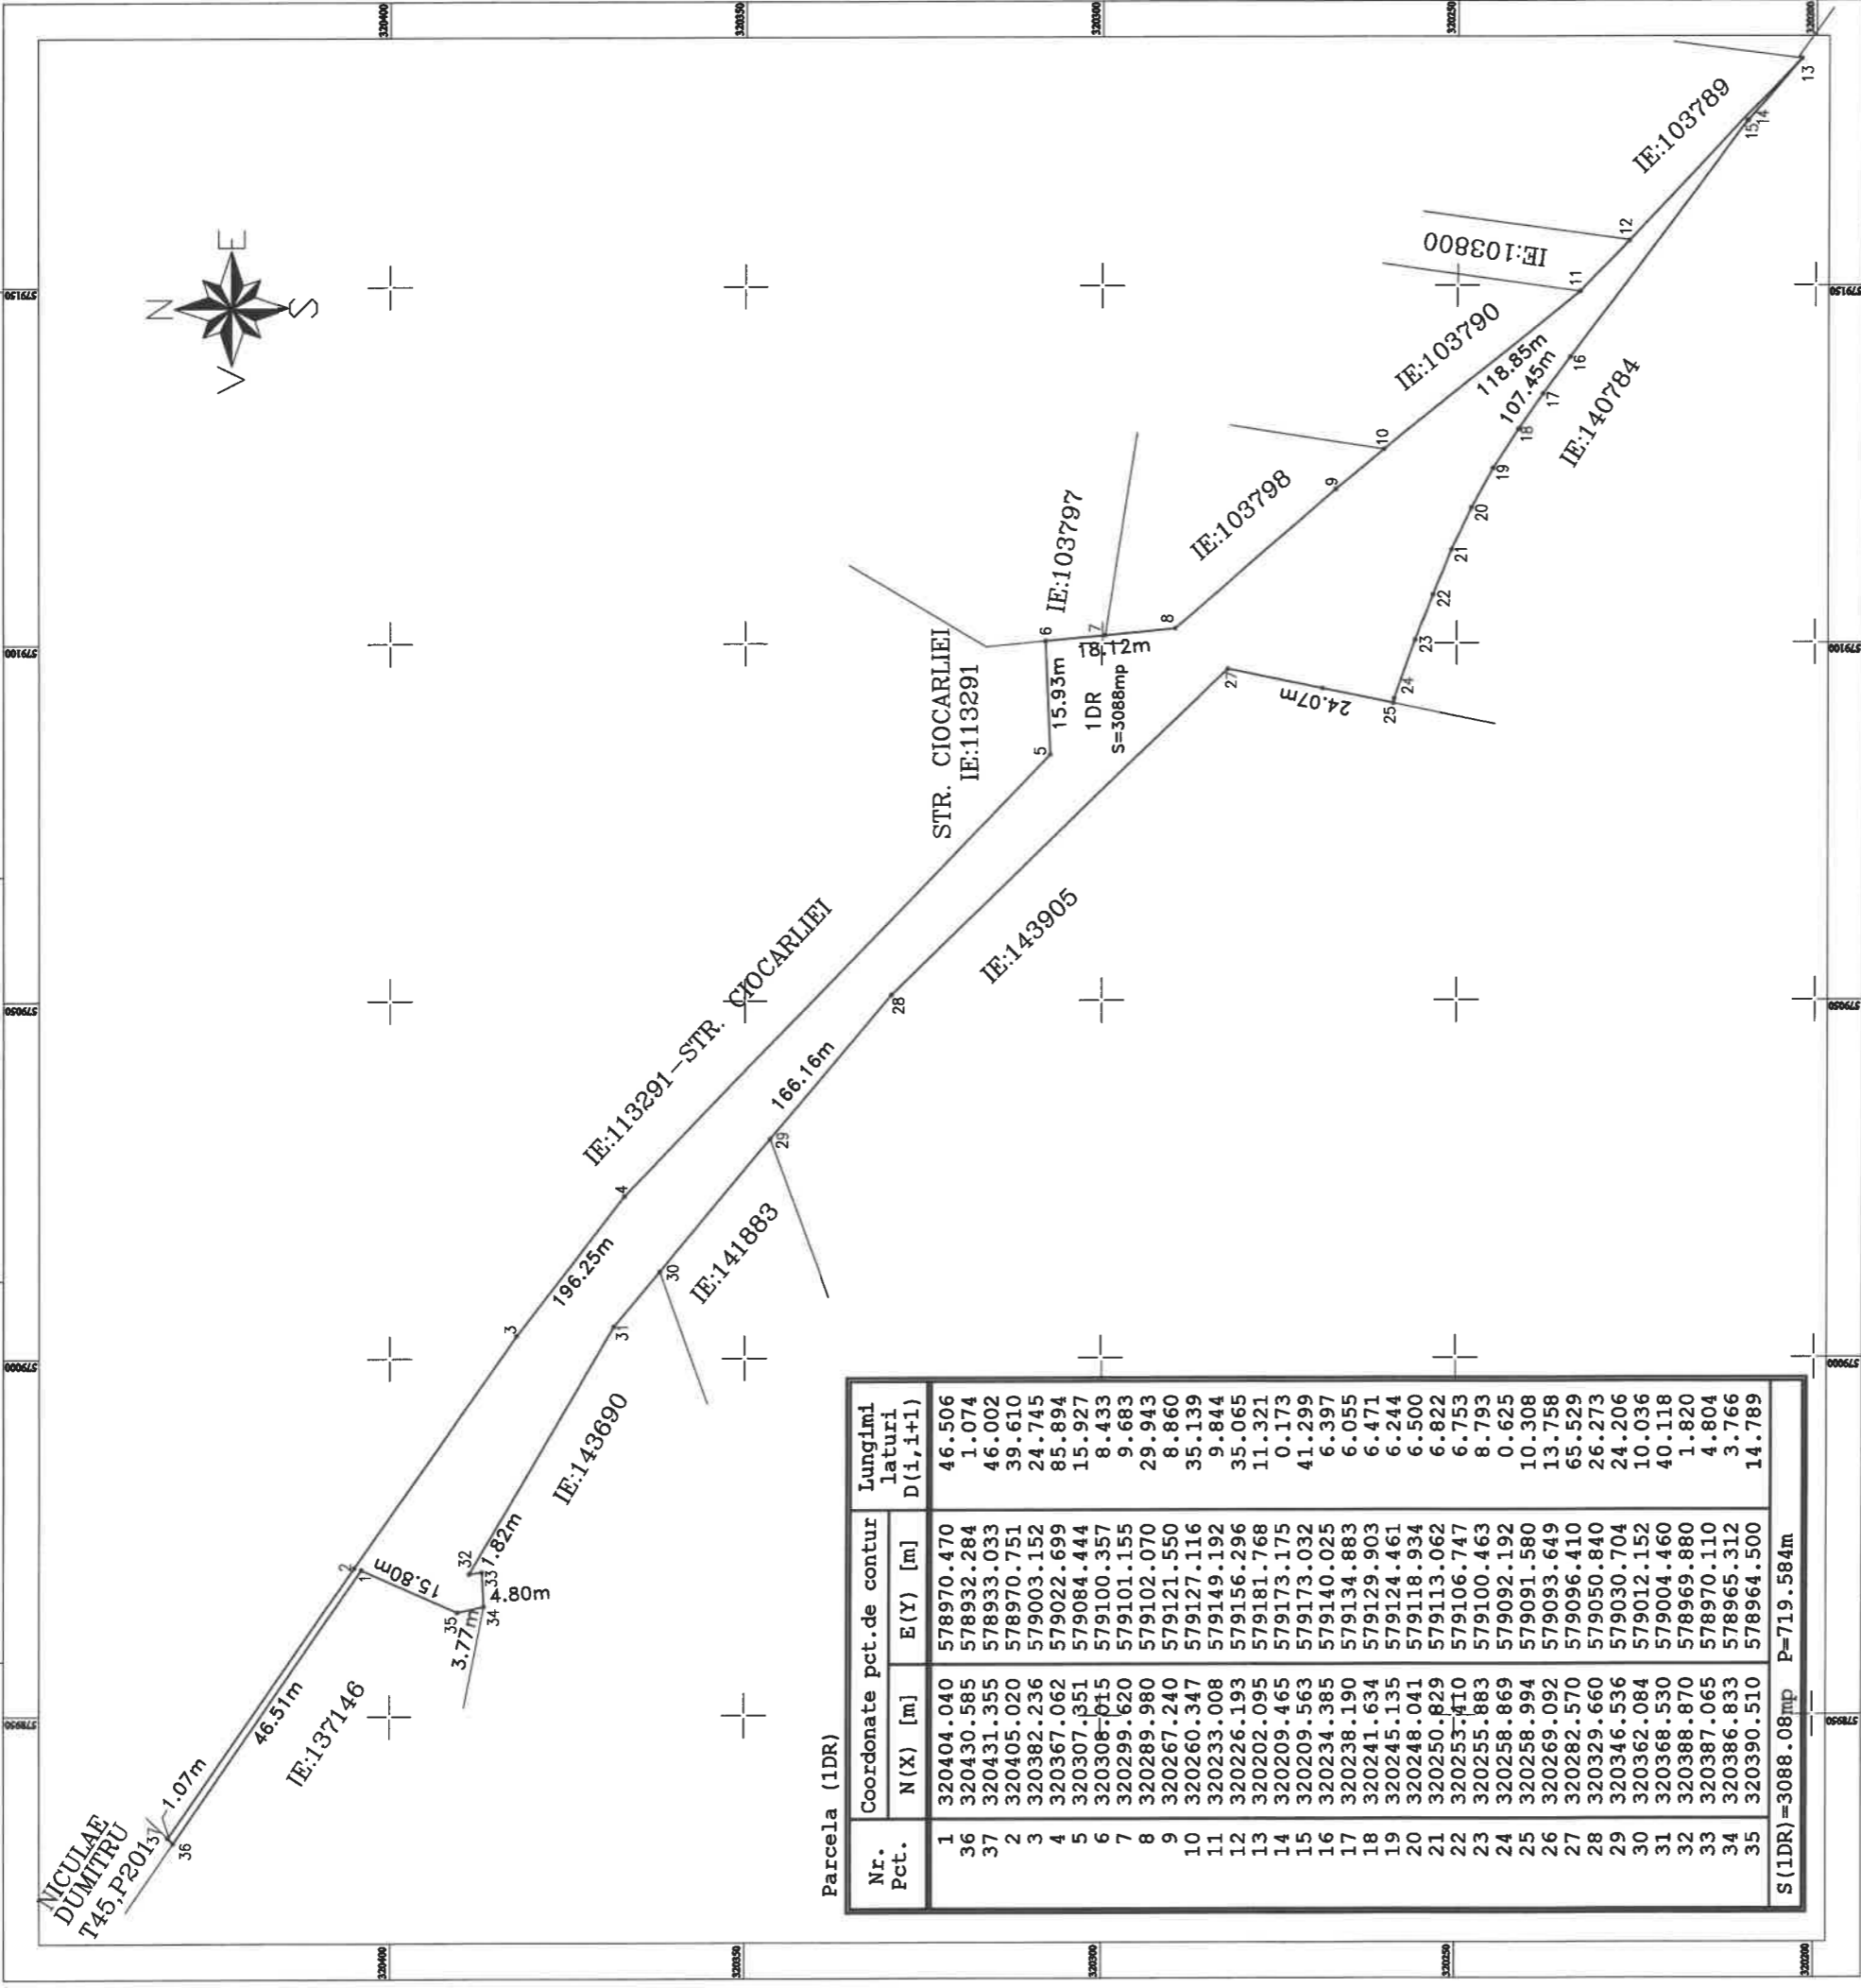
Parcela (1DR)

| Nr. Pct. | N(X) [m] | E(Y) [m] | Lungimi laturi D(i,i+1) |
|---|---|---|---|
| 1 | 320404.040 | 578970.470 | 46.506 |
| 36 | 320430.585 | 578932.284 | 1.074 |
| 37 | 320431.355 | 578933.033 | 46.002 |
| 2 | 320405.020 | 578970.751 | 39.610 |
| 3 | 320382.236 | 579003.152 | 24.745 |
| 4 | 320367.062 | 579022.699 | 85.894 |
| 5 | 320307.351 | 579084.444 | 15.927 |
| 6 | 320308.015 | 579100.357 | 8.433 |
| 7 | 320299.620 | 579101.155 | 9.683 |
| 8 | 320289.980 | 579102.070 | 29.943 |
| 9 | 320267.240 | 579121.550 | 8.860 |
| 10 | 320260.347 | 579127.116 | 35.139 |
| 11 | 320233.008 | 579149.192 | 9.844 |
| 12 | 320226.193 | 579156.296 | 35.065 |
| 13 | 320202.095 | 579181.768 | 11.321 |
| 14 | 320209.465 | 579173.175 | 0.173 |
| 15 | 320209.563 | 579173.032 | 41.299 |
| 16 | 320234.385 | 579140.025 | 6.397 |
| 17 | 320238.190 | 579134.883 | 6.055 |
| 18 | 320241.634 | 579129.903 | 6.471 |
| 19 | 320245.135 | 579124.461 | 6.244 |
| 20 | 320248.041 | 579118.934 | 6.500 |
| 21 | 320250.829 | 579113.062 | 6.822 |
| 22 | 320253.410 | 579106.747 | 6.753 |
| 23 | 320255.883 | 579100.463 | 8.793 |
| 24 | 320258.869 | 579092.192 | 0.625 |
| 25 | 320258.994 | 579091.580 | 10.308 |
| 26 | 320269.092 | 579093.649 | 13.758 |
| 27 | 320282.570 | 579096.410 | 65.529 |
| 28 | 320329.660 | 579050.840 | 26.273 |
| 29 | 320346.536 | 579030.704 | 24.206 |
| 30 | 320362.084 | 579012.152 | 10.036 |
| 31 | 320368.530 | 579004.460 | 40.118 |
| 32 | 320388.870 | 578969.880 | 1.820 |
| 33 | 320387.065 | 578970.110 | 4.804 |
| 34 | 320386.833 | 578965.312 | 3.766 |
| 35 | 320390.510 | 578964.500 | 14.789 |

S(1DR)=3088.08mp P=719.584m

IE:103789
IE:103800
IE:103790
IE:140784
IE:103798
IE:103797
STR. CIOCARLIEI IE:113291
1DR S=3088mp
15.93m
18.12m
24.07m
118.85m
107.45m
IE:113291-STR. CIOCARLIEI
IE:143905
166.16m
196.25m
IE:141883
IE:143690
15.80m
1.82m
4.80m
3.77m
46.51m
1.07m
IE:137146
NICULAE DUMITRU T45,P201
N S E V
1 2 3 4 5 6 7 8 9 10 11 12 13 14 15 16 17 18 19 20 21 22 23 24 25 27 28 29 30 31 32 33 34 35 36 37
320400 320350 320300 320250 320200
579150 579100 579050 579000 578950